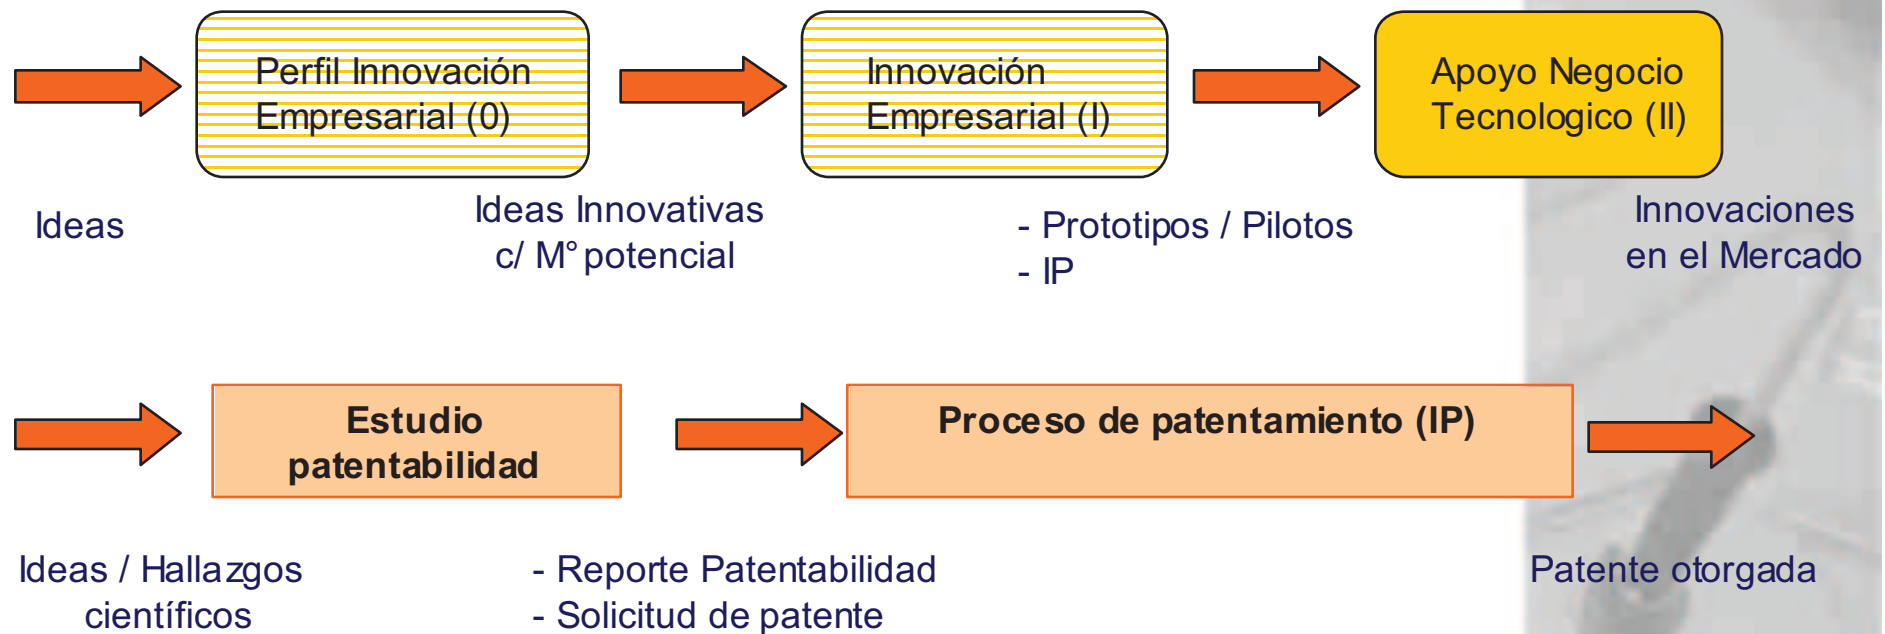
Perfil Innovación Empresarial (0)

Innovación Empresarial (I)

Apoyo Negocio Tecnologico (II)

Ideas

Ideas Innovativas c/ M° potencial

- Prototipos / Pilotos
- IP

Innovaciones en el Mercado

Estudio patentabilidad

Proceso de patentamiento (IP)

Ideas / Hallazgos científicos

- Reporte Patentabilidad
- Solicitud de patente

Patente otorgada